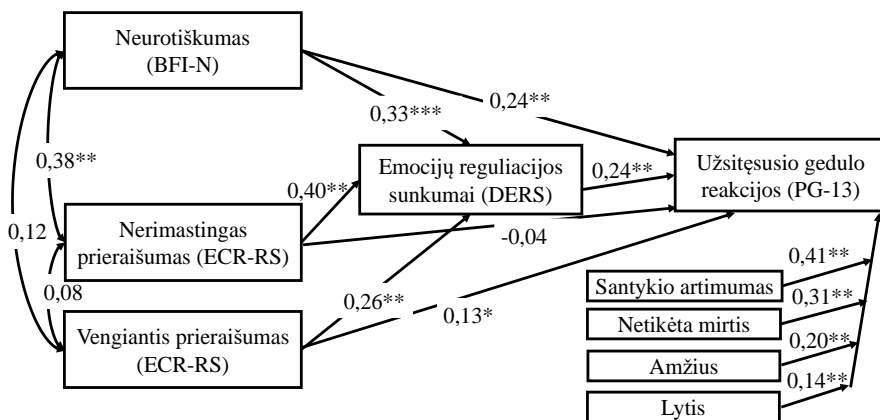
Neurotiškumas (BFI-N)

0,33***

0,24**

0,38**

Emocijų reguliacijos sunkumai (DERS)

0,24**

Užsitęsusio gedulo reakcijos (PG-13)

0,40**

Nerimastingas prieraišumas (ECR-RS)

0,12

-0,04

0,08

0,41**

Santykio artimumas

0,26**

0,31**

0,13*

Netikėta mirtis

Vengiantis prieraišumas (ECR-RS)

0,20**

Amžius

0,14**

Lytis